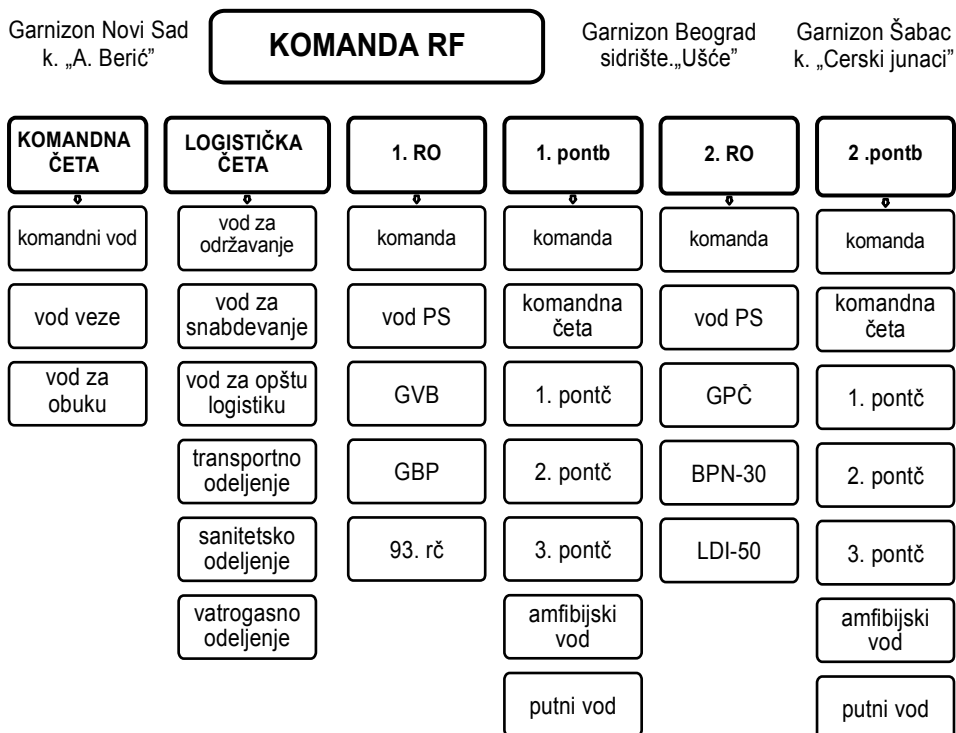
Garnizon Novi Sad
k. „A. Berić"

KOMANDA RF

Garnizon Beograd
sidrište.„Ušće"

Garnizon Šabac
k. „Cerski junaci"

KOMANDNA ČETA
komandni vod
vod veze
vod za obuku

LOGISTIČKA ČETA
vod za održavanje
vod za snabdevanje
vod za opštu logistiku
transportno odeljenje
sanitetsko odeljenje
vatrogasno odeljenje

1. RO
komanda
vod PS
GVB
GBP
93. rč

1. pontb
komanda
komandna četa
1. pontč
2. pontč
3. pontč
amfibijski vod
putni vod

2. RO
komanda
vod PS
GPČ
BPN-30
LDI-50

2 .pontb
komanda
komandna četa
1. pontč
2. pontč
3. pontč
amfibijski vod
putni vod